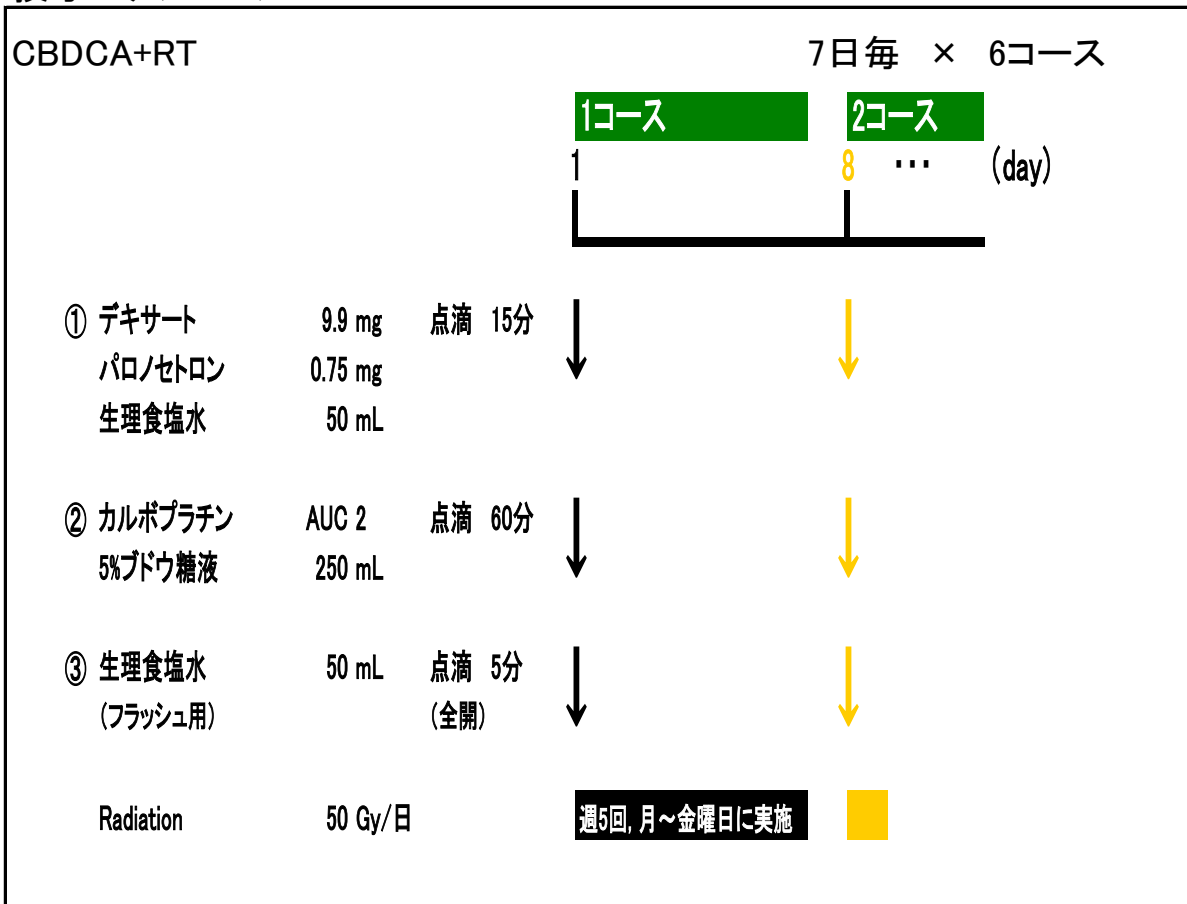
CBDCA+RT

7日毎 × 6コース

1コース

2コース

1

8 ･･･ (day)

① デキサート 9.9 mg 点滴 15分
パロノセトロン 0.75 mg
生理食塩水 50 mL

② カルボプラチン AUC 2 点滴 60分
5%ブドウ糖液 250 mL

③ 生理食塩水 50 mL 点滴 5分
(フラッシュ用) (全開)

Radiation 50 Gy/日

週5回, 月～金曜日に実施